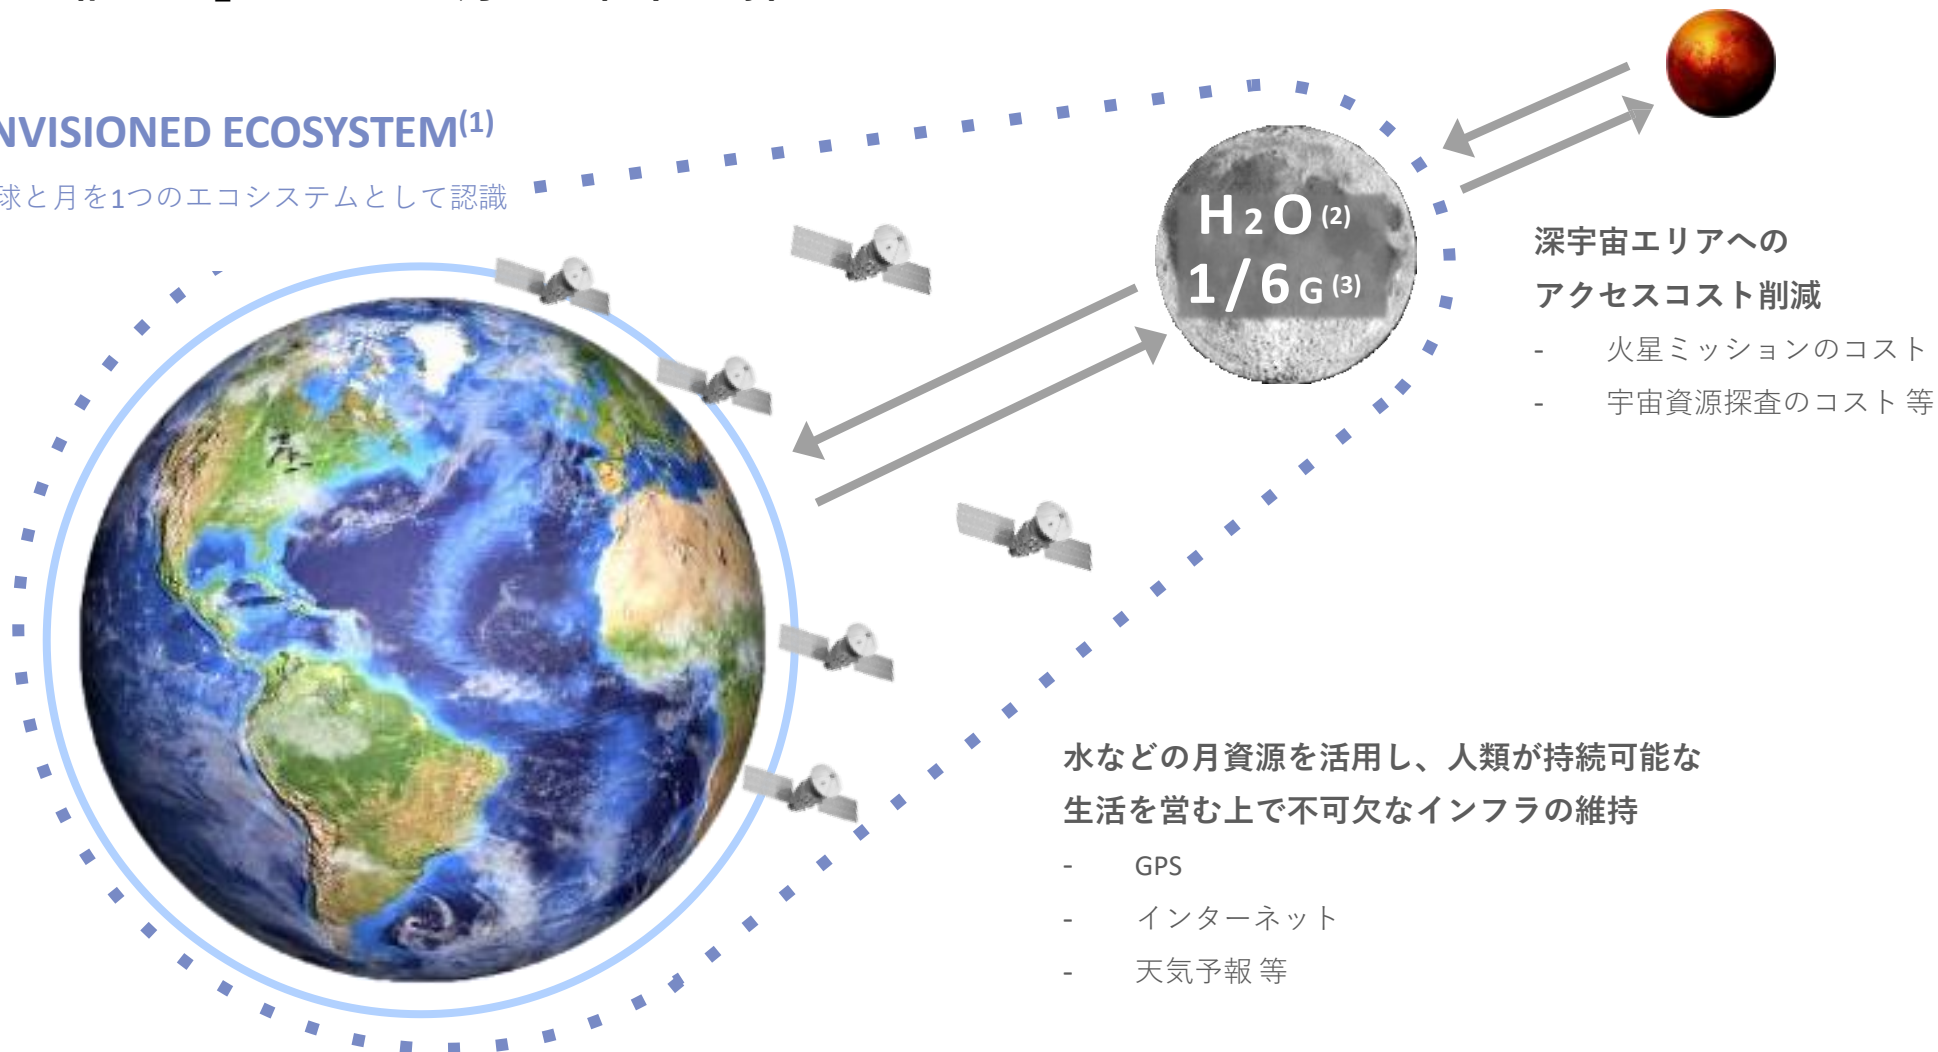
NVISIONED ECOSYSTEM$^{(1)}$

球と月を1つのエコシステムとして認識

$H_2O^{(2)}$

$1/6G^{(3)}$

深宇宙エリアへのアクセスコスト削減

- 火星ミッションのコスト
- 宇宙資源探査のコスト 等

水などの月資源を活用し、人類が持続可能な生活を営む上で不可欠なインフラの維持

- GPS
- インターネット
- 天気予報 等